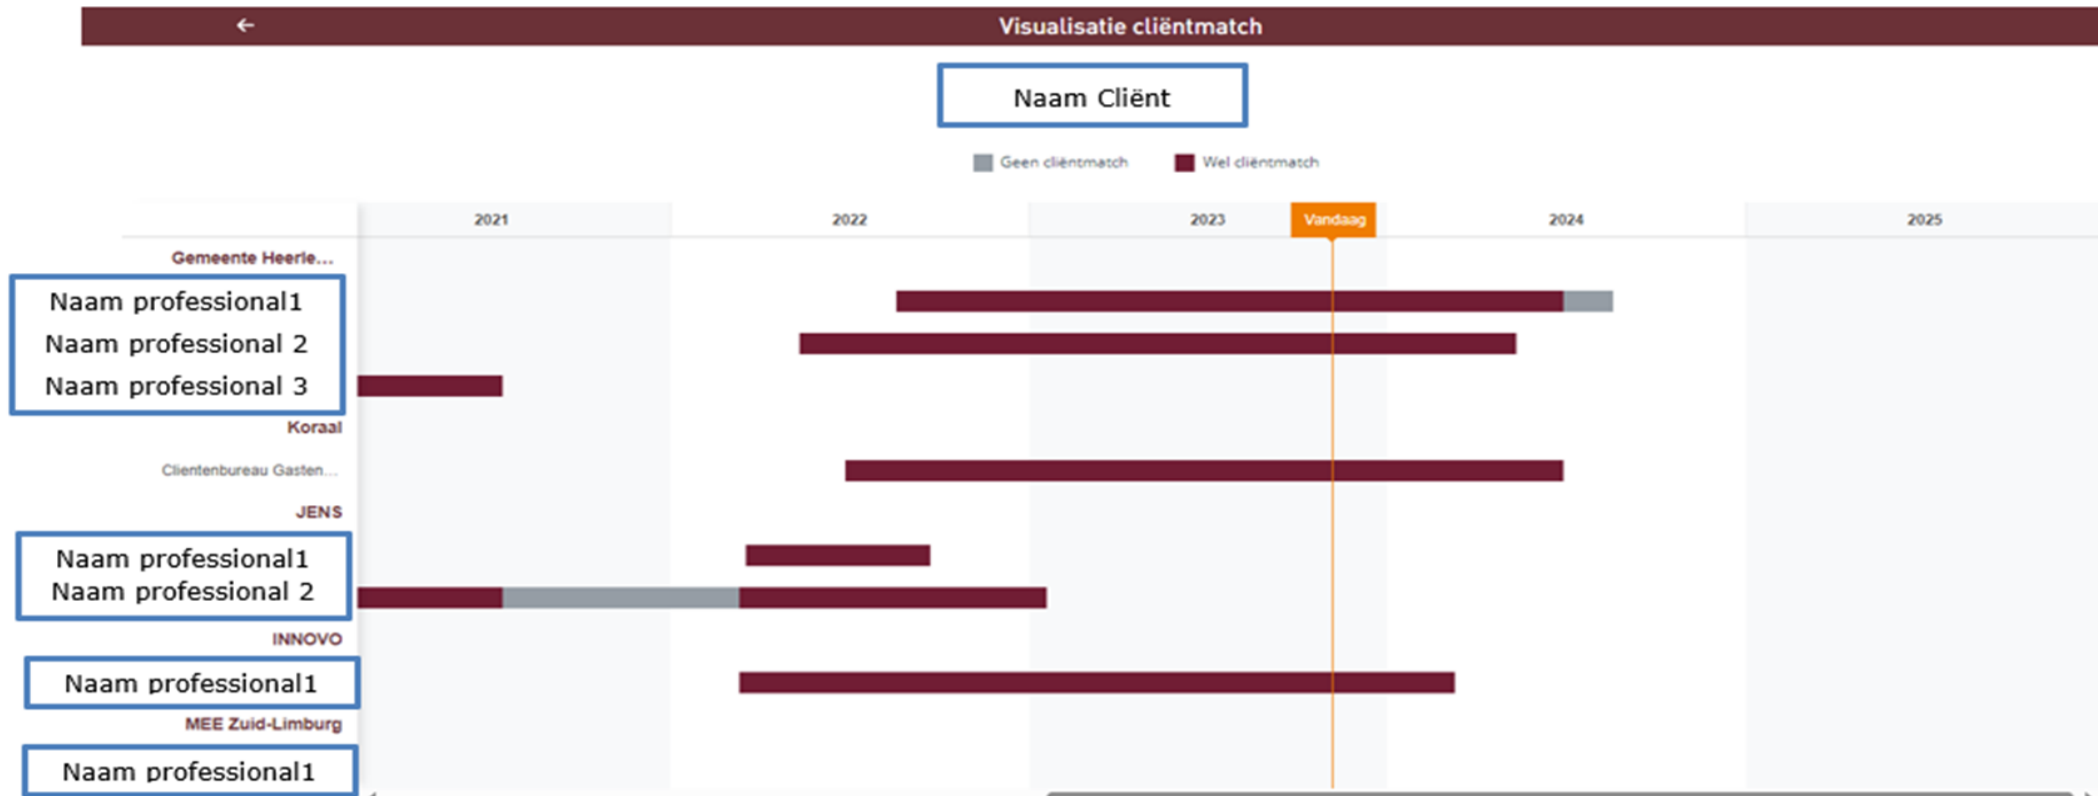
←

Visualisatie cliëntmatch

Naam Cliënt

Geen cliëntmatch
Wel cliëntmatch

2021
2022
2023
Vandaag
2024
2025

Gemeente Heerle...
Naam professional 1
Naam professional 2
Naam professional 3
Koraal
Clientenbureau Gasten...
JENS
Naam professional 1
Naam professional 2
INNOVO
Naam professional 1
MEE Zuid-Limburg
Naam professional 1